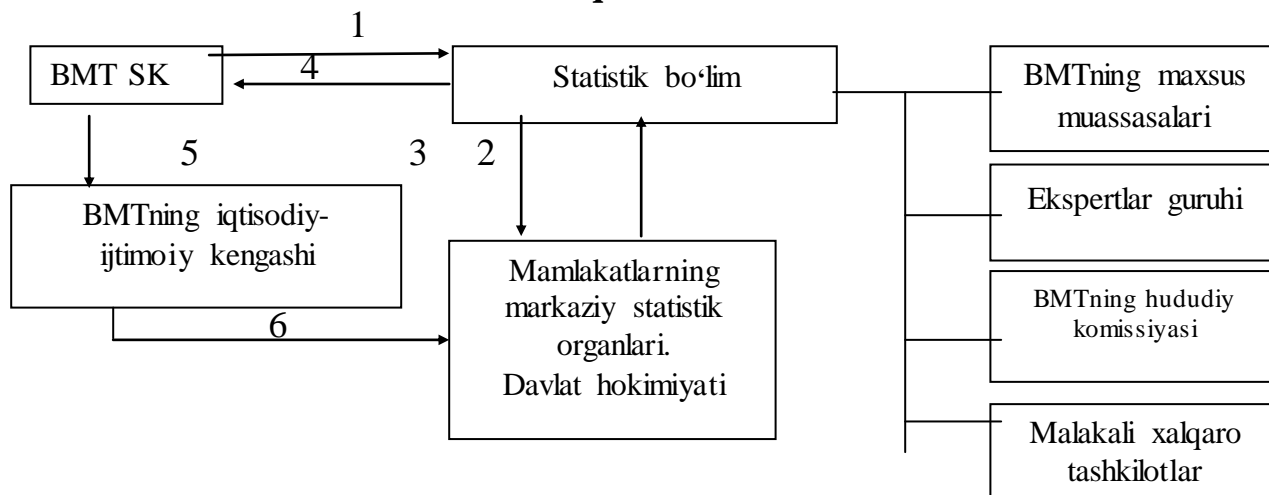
1

BMT SK

4

Statistik bo‘lim

BMTning maxsus muassasalari

5

3

2

BMTning iqtisodiy-ijtimoiy kengashi

Ekspertlar guruhi

Mamlakatlarning markaziy statistik organlari. Davlat hokimiyati

6

BMTning hududiy komissiyasi

Malakali xalqaro tashkilotlar